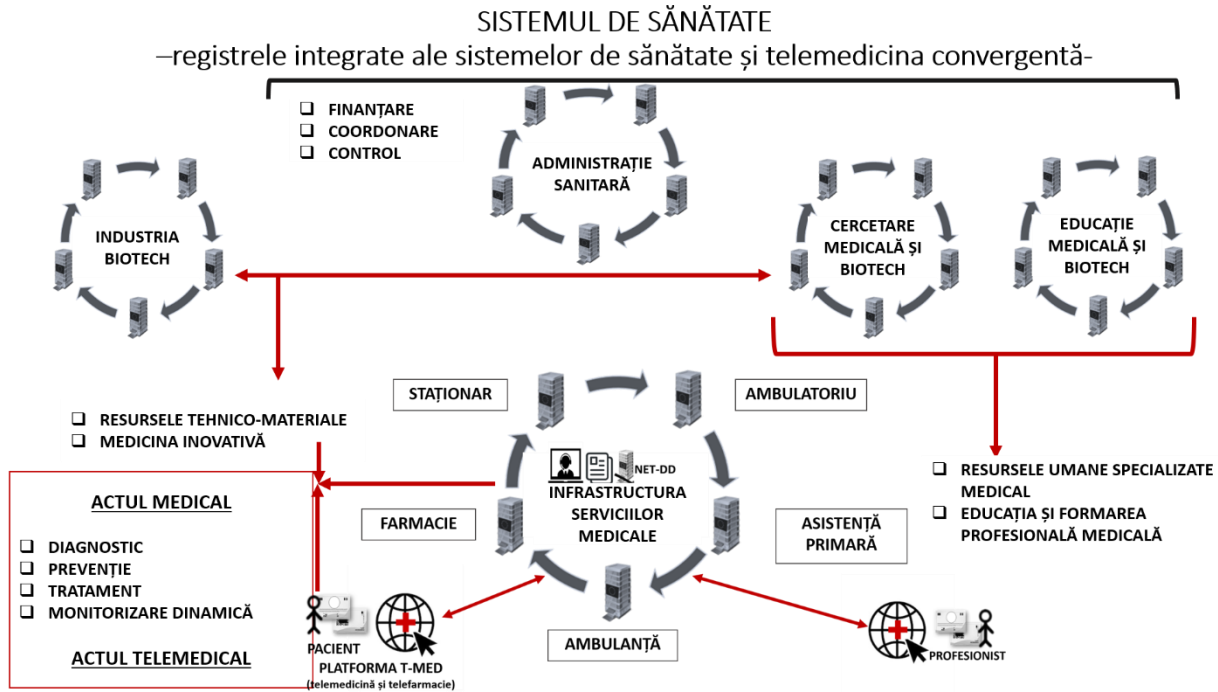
SISTEMUL DE SĂNĂTATE
–registrele integrate ale sistemelor de sănătate și telemedicina convergentă-

❑ FINANȚARE
❑ COORDONARE
❑ CONTROL

ADMINISTRAȚIE SANITARĂ

INDUSTRIA BIOTECH

CERCETARE MEDICALĂ ȘI BIOTECH

EDUCAȚIE MEDICALĂ ȘI BIOTECH

STAȚIONAR

AMBULATORIU

❑ RESURSELE TEHNICO-MATERIALE
❑ MEDICINA INOVATIVĂ

NET-DD

INFRASTRUCTURA SERVICIILOR MEDICALE

❑ RESURSELE UMANE SPECIALIZATE MEDICAL
❑ EDUCAȚIA ȘI FORMAREA PROFESIONALĂ MEDICALĂ

ACTUL MEDICAL

❑ DIAGNOSTIC
❑ PREVENȚIE
❑ TRATAMENT
❑ MONITORIZARE DINAMICĂ

ACTUL TELEMEDICAL

FARMACIE

ASISTENȚĂ PRIMARĂ

AMBULANȚĂ

PACIENT
PLATFORMA T-MED
(telemedicină și telefarmacie)

PROFESIONIST